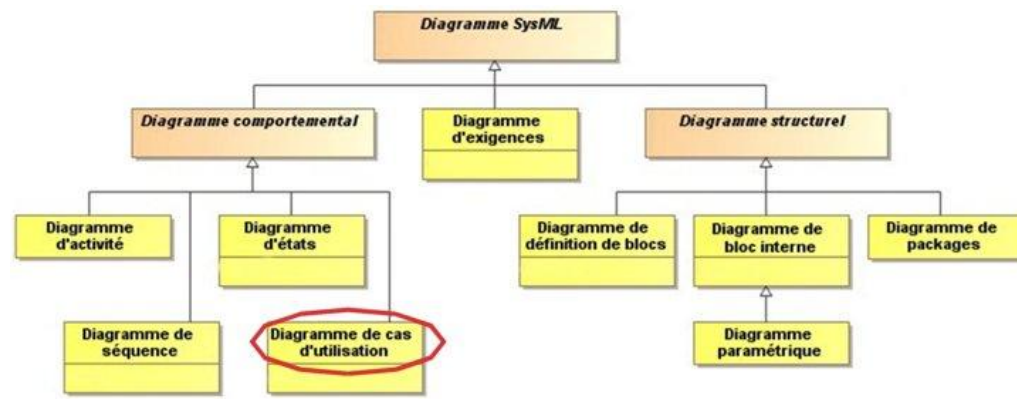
Diagramme SysML

Diagramme comportemental

Diagramme d'exigences

Diagramme structurel

Diagramme d'activité

Diagramme d'états

Diagramme de séquence

Diagramme de cas d'utilisation

Diagramme de définition de blocs

Diagramme de bloc interne

Diagramme de packages

Diagramme paramétrique